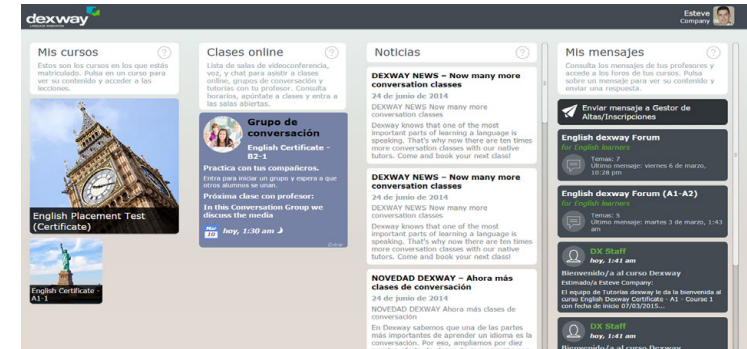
dexway

Esteve
Company

Mis cursos

Estos son los cursos en los que estás matriculado. Pulsa en un curso para ver su contenido y acceder a las lecciones.

English Placement Test (Certificate)

English Certificate - A1-1

Clases online

Lista de salas de videoconferencia, voz, y chat para asistir a clases online, grupos de conversación y tutorías con tu profesor. Consulta horarios, apúntate a clases y entra a las salas abiertas.

Grupo de conversación

English Certificate - B2-1

Practica con tus compañeros.

Entra para iniciar un grupo y espera a que otros alumnos se unan.

Próxima clase con profesor:

In this Conversation Group we discuss the media

hoy, 1:30 am

Noticias

DEXWAY NEWS – Now many more conversation classes

24 de junio de 2014

DEXWAY NEWS Now many more conversation classes

Dexway knows that one of the most important parts of learning a language is speaking. That's why now there are ten times more conversation classes with our native tutors. Come and book your next class!

DEXWAY NEWS – Now many more conversation classes

24 de junio de 2014

DEXWAY NEWS Now many more conversation classes

Dexway knows that one of the most important parts of learning a language is speaking. That's why now there are ten times more conversation classes with our native tutors. Come and book your next class!

NOVEDAD DEXWAY – Ahora más clases de conversación

24 de junio de 2014

NOVEDAD DEXWAY Ahora más clases de conversación

En Dexway sabemos que una de las partes más importantes de aprender un idioma es la conversación. Por eso, ampliamos por diez

Mis mensajes

Consulta los mensajes de tus profesores y accede a los foros de tus cursos. Pulsa sobre un mensaje para ver su contenido y enviar una respuesta.

Enviar mensaje a Gestor de Altas/Inscripciones

English dexway Forum

for English learners

Temas: 7
Último mensaje: viernes 6 de marzo, 10:28 pm

English dexway Forum (A1-A2)

for English learners

Temas: 5
Último mensaje: martes 3 de marzo, 1:43 am

DX Staff

hoy, 1:41 am

Bienvenido/a al curso Dexway

Estimado/a Esteve Company:

El equipo de Tutorías dexway le da la bienvenida al curso English Dexway Certificate - A1 - Course 1 con fecha de inicio 07/03/2015...

DX Staff

hoy, 1:41 am

Bienvenido/a al curso Dexway